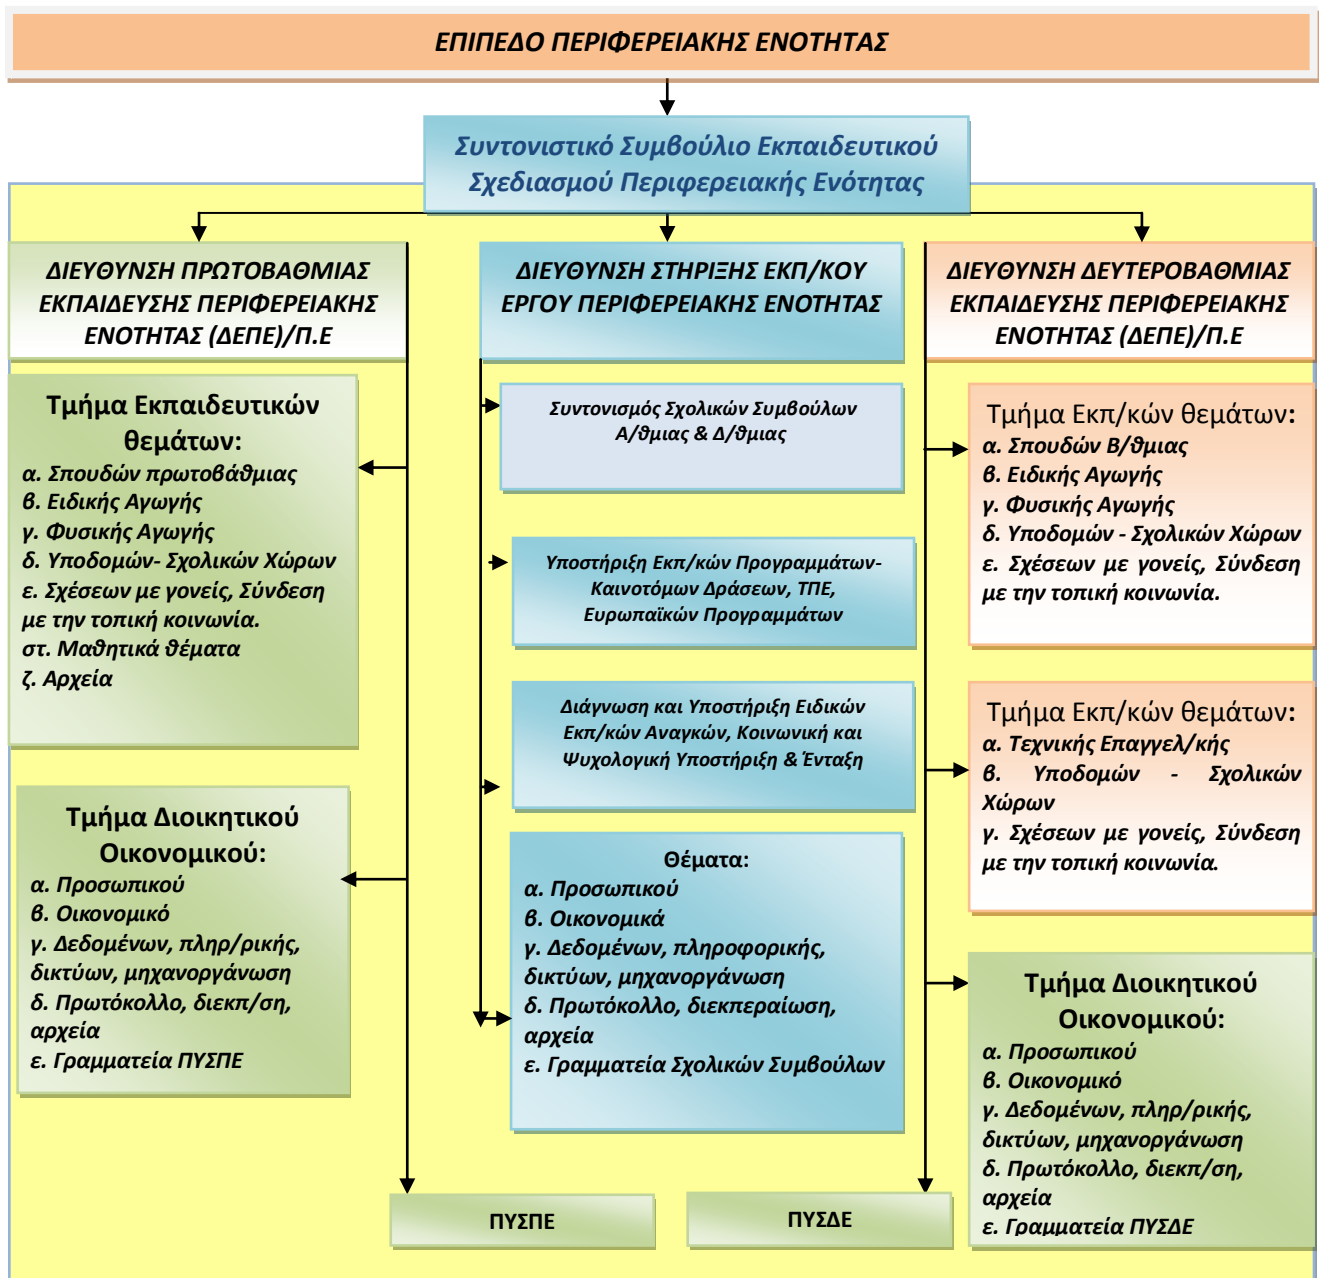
ΕΠΙΠΕΔΟ ΠΕΡΙΦΕΡΕΙΑΚΗΣ ΕΝΟΤΗΤΑΣ

Συντονιστικό Συμβούλιο Εκπαιδευτικού Σχεδιασμού Περιφερειακής Ενότητας

ΔΙΕΥΘΥΝΣΗ ΠΡΩΤΟΒΑΘΜΙΑΣ ΕΚΠΑΙΔΕΥΣΗΣ ΠΕΡΙΦΕΡΕΙΑΚΗΣ ΕΝΟΤΗΤΑΣ (ΔΕΠΕ)/Π.Ε

Τμήμα Εκπαιδευτικών θεμάτων:
α. Σπουδών πρωτοβάθμιας
β. Ειδικής Αγωγής
γ. Φυσικής Αγωγής
δ. Υποδομών- Σχολικών Χώρων
ε. Σχέσεων με γονείς, Σύνδεση με την τοπική κοινωνία.
στ. Μαθητικά θέματα
ζ. Αρχεία

Τμήμα Διοικητικού Οικονομικού:
α. Προσωπικού
β. Οικονομικό
γ. Δεδομένων, πληρ/ρικής, δικτύων, μηχανοργάνωση
δ. Πρωτόκολλο, διεκπ/ση, αρχεία
ε. Γραμματεία ΠΥΣΠΕ

ΔΙΕΥΘΥΝΣΗ ΣΤΗΡΙΞΗΣ ΕΚΠ/ΚΟΥ ΕΡΓΟΥ ΠΕΡΙΦΕΡΕΙΑΚΗΣ ΕΝΟΤΗΤΑΣ

Συντονισμός Σχολικών Συμβούλων Α/θμιας & Δ/θμιας

Υποστήριξη Εκπ/κών Προγραμμάτων- Καινοτόμων Δράσεων, ΤΠΕ, Ευρωπαϊκών Προγραμμάτων

Διάγνωση και Υποστήριξη Ειδικών Εκπ/κών Αναγκών, Κοινωνική και Ψυχολογική Υποστήριξη & Ένταξη

Θέματα:
α. Προσωπικού
β. Οικονομικά
γ. Δεδομένων, πληροφορικής, δικτύων, μηχανοργάνωση
δ. Πρωτόκολλο, διεκπεραίωση, αρχεία
ε. Γραμματεία Σχολικών Συμβούλων

ΔΙΕΥΘΥΝΣΗ ΔΕΥΤΕΡΟΒΑΘΜΙΑΣ ΕΚΠΑΙΔΕΥΣΗΣ ΠΕΡΙΦΕΡΕΙΑΚΗΣ ΕΝΟΤΗΤΑΣ (ΔΕΠΕ)/Π.Ε

Τμήμα Εκπ/κών θεμάτων:
α. Σπουδών Β/θμιας
β. Ειδικής Αγωγής
γ. Φυσικής Αγωγής
δ. Υποδομών - Σχολικών Χώρων
ε. Σχέσεων με γονείς, Σύνδεση με την τοπική κοινωνία.

Τμήμα Εκπ/κών θεμάτων:
α. Τεχνικής Επαγγελ/κής
β. Υποδομών - Σχολικών Χώρων
γ. Σχέσεων με γονείς, Σύνδεση με την τοπική κοινωνία.

Τμήμα Διοικητικού Οικονομικού:
α. Προσωπικού
β. Οικονομικό
γ. Δεδομένων, πληρ/ρικής, δικτύων, μηχανοργάνωση
δ. Πρωτόκολλο, διεκπ/ση, αρχεία
ε. Γραμματεία ΠΥΣΔΕ

ΠΥΣΠΕ

ΠΥΣΔΕ